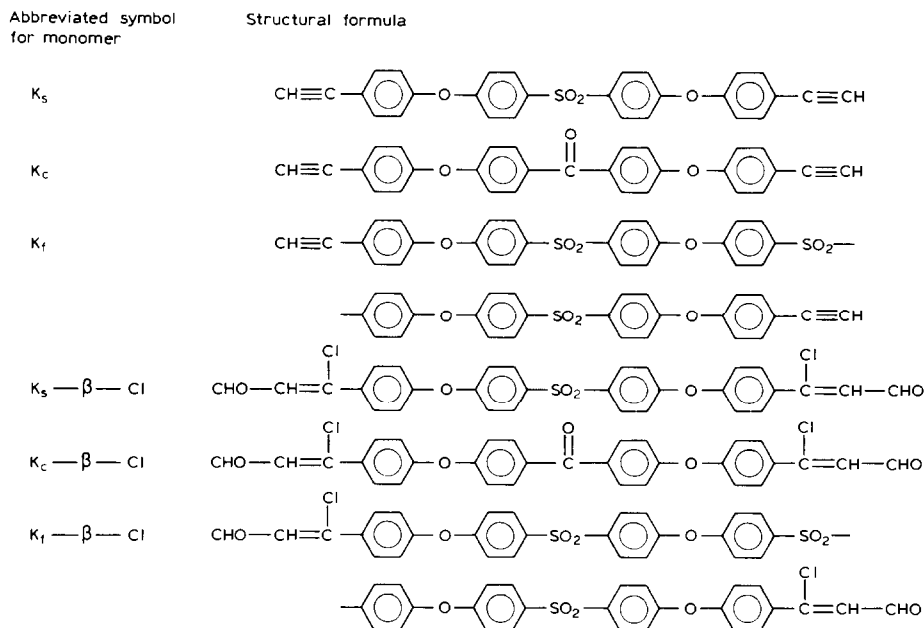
Abbreviated symbol for monomer

Structural formula

$K_s$

CH≡C — O — SO$_2$ — O — C≡CH

$K_c$

CH≡C — O — C(=O) — O — C≡CH

$K_f$

CH≡C — O — SO$_2$ — O — SO$_2$—

— O — SO$_2$ — O — C≡CH

$K_s$ — β — Cl

CHO—CH=C(Cl) — O — SO$_2$ — O — C(Cl)=CH—CHO

$K_c$ — β — Cl

CHO—CH=C(Cl) — O — C(=O) — O — C(Cl)=CH—CHO

$K_f$ — β — Cl

CHO—CH=C(Cl) — O — SO$_2$ — O — SO$_2$—

— O — SO$_2$ — O — C(Cl)=CH—CHO